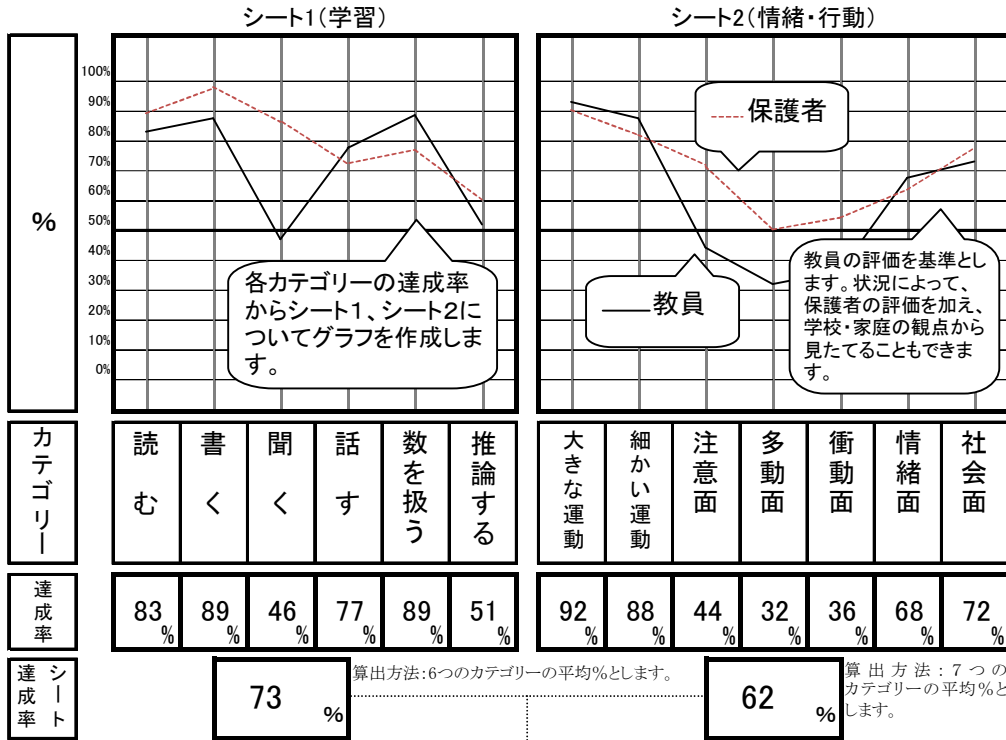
シート1(学習)

シート2(情緒・行動)

%

100%
90%
80%
70%
60%
50%
40%
30%
20%
10%
0%

各カテゴリーの達成率からシート1、シート2についてグラフを作成します。

保護者

教員

教員の評価を基準とします。状況によって、保護者の評価を加え、学校・家庭の観点から見たてることもできます。

| カテゴリー | 読む | 書く | 聞く | 話す | 数を扱う | 推論する | 大きな運動 | 細かい運動 | 注意面 | 多動面 | 衝動面 | 情緒面 | 社会面 |
|---|---|---|---|---|---|---|---|---|---|---|---|---|---|
| 達成率 | 83% | 89% | 46% | 77% | 89% | 51% | 92% | 88% | 44% | 32% | 36% | 68% | 72% |

達成率 シート

73 %

算出方法:6つのカテゴリーの平均%とします。

62 %

算出方法:7つのカテゴリーの平均%とします。